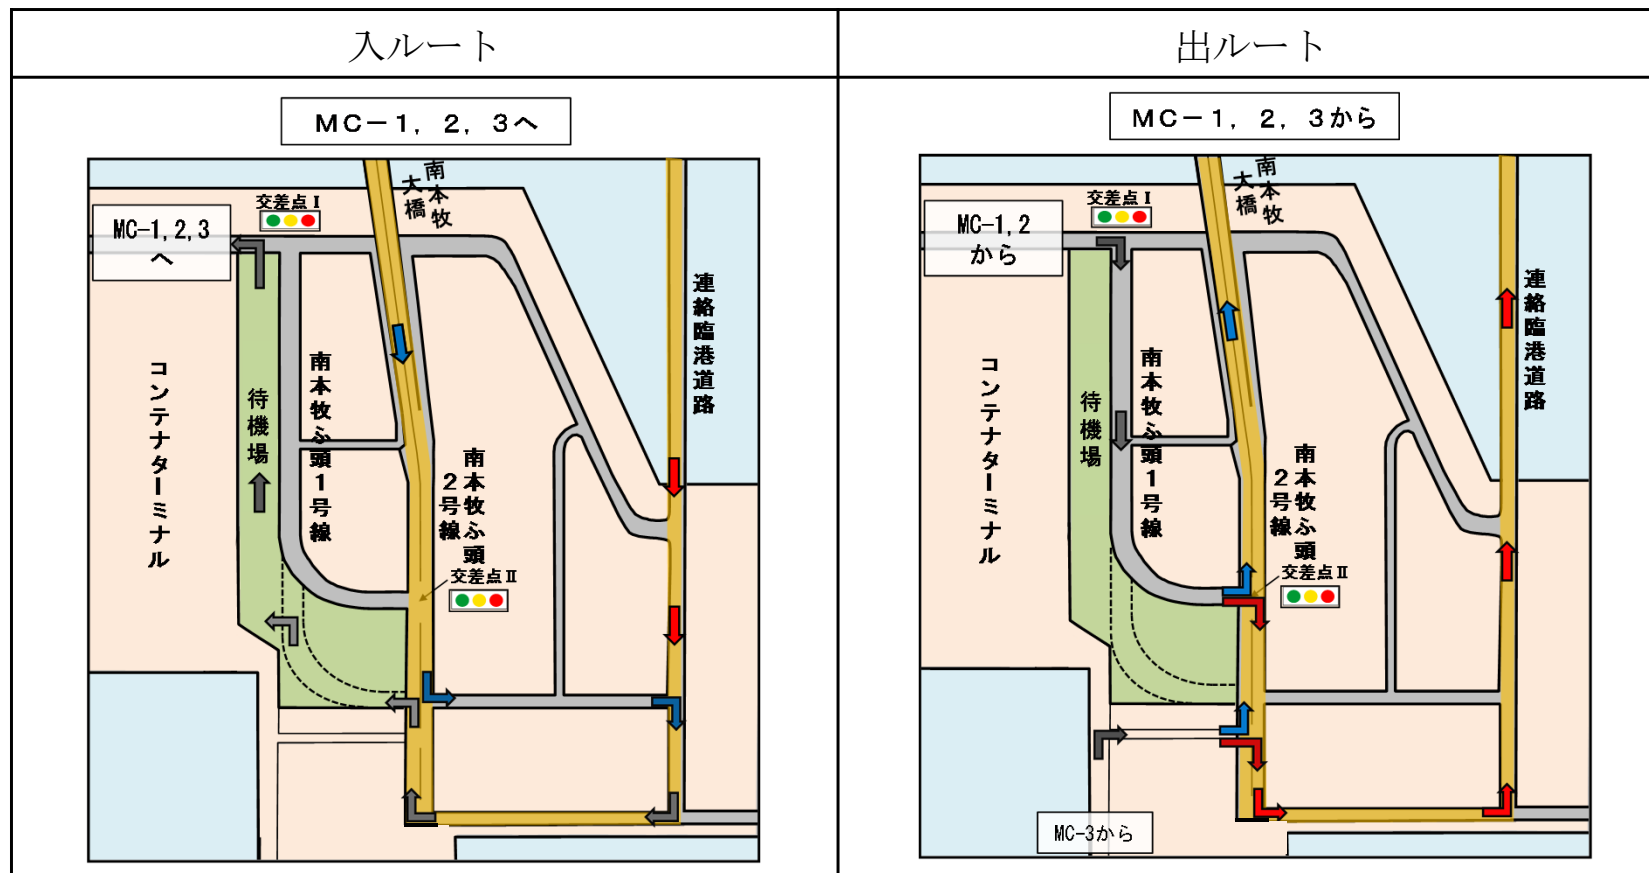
| 入ルート | 出ルート |
|---|---|
| MC－1，2，3へ | MC－1，2，3から |

MC-1, 2, 3 へ

交差点Ⅰ

南本牧大橋

連絡臨港道路

コンテナターミナル

待機場

南本牧ふ頭1号線

南本牧ふ頭2号線

交差点Ⅱ

MC-1, 2 から

交差点Ⅰ

南本牧大橋

連絡臨港道路

コンテナターミナル

待機場

南本牧ふ頭1号線

南本牧ふ頭2号線

交差点Ⅱ

MC-3から